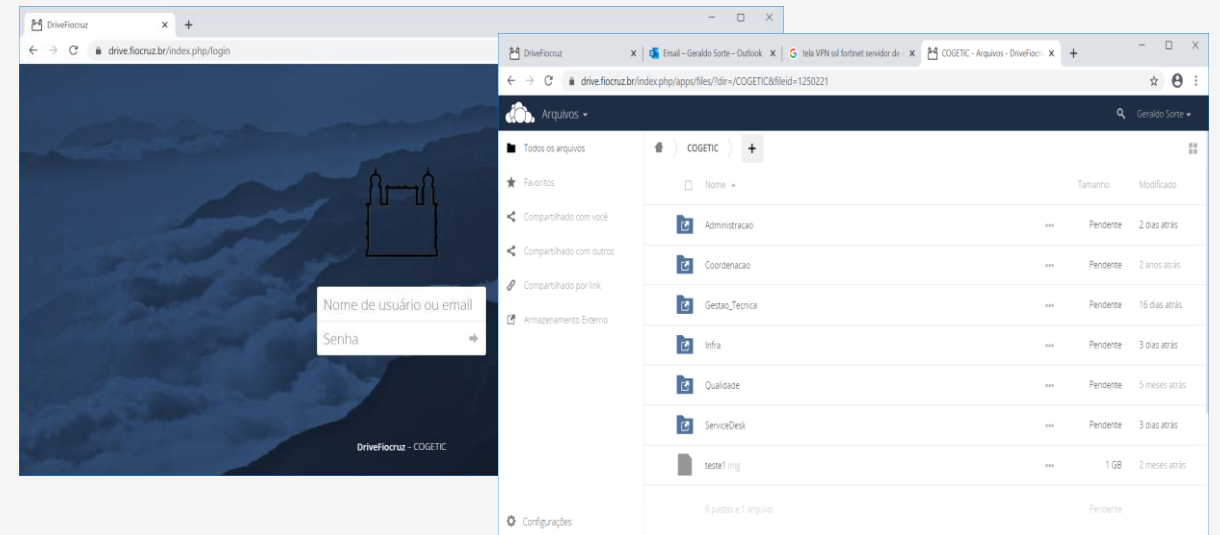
DriveFiocruz × +
drive.fiocruz.br/index.php/login

Nome de usuário ou email
Senha

DriveFiocruz - COGETIC

DriveFiocruz × | Email – Geraldo Sorte – Outlook × | tela VPN ssl fortinet servidor de × | COGETIC - Arquivos - DriveFiocr × +
drive.fiocruz.br/index.php/apps/files/?dir=/COGETIC&fileid=1250221

Arquivos ▾
Geraldo Sorte ▾

Todos os arquivos
Favoritos
Compartilhado com você
Compartilhado com outros
Compartilhado por link
Armazenamento Externo

Configurações

COGETIC +

| Nome ▴ | | Tamanho | Modificado |
|---|---|---|---|
| Administracao | ... | Pendente | 2 dias atrás |
| Coordenacao | ... | Pendente | 2 anos atrás |
| Gestao_Tecnica | ... | Pendente | 16 dias atrás |
| Infra | ... | Pendente | 3 dias atrás |
| Qualidade | ... | Pendente | 5 meses atrás |
| ServiceDesk | ... | Pendente | 3 dias atrás |
| teste1.img | ... | 1 GB | 2 meses atrás |
| 6 pastas e 1 arquivo | | Pendente | |